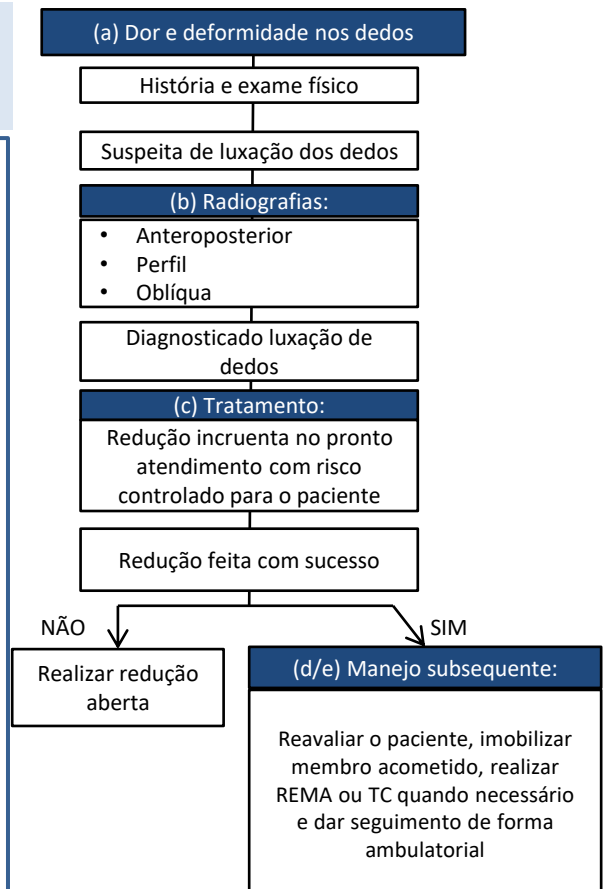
(a) Dor e deformidade nos dedos

História e exame físico

Suspeita de luxação dos dedos

(b) Radiografias:
• Anteroposterior
• Perfil
• Oblíqua

Diagnosticado luxação de dedos

(c) Tratamento:
Redução incruenta no pronto atendimento com risco controlado para o paciente

Redução feita com sucesso

NÃO

SIM

Realizar redução aberta

(d/e) Manejo subsequente:

Reavaliar o paciente, imobilizar membro acometido, realizar REMA ou TC quando necessário e dar seguimento de forma ambulatorial